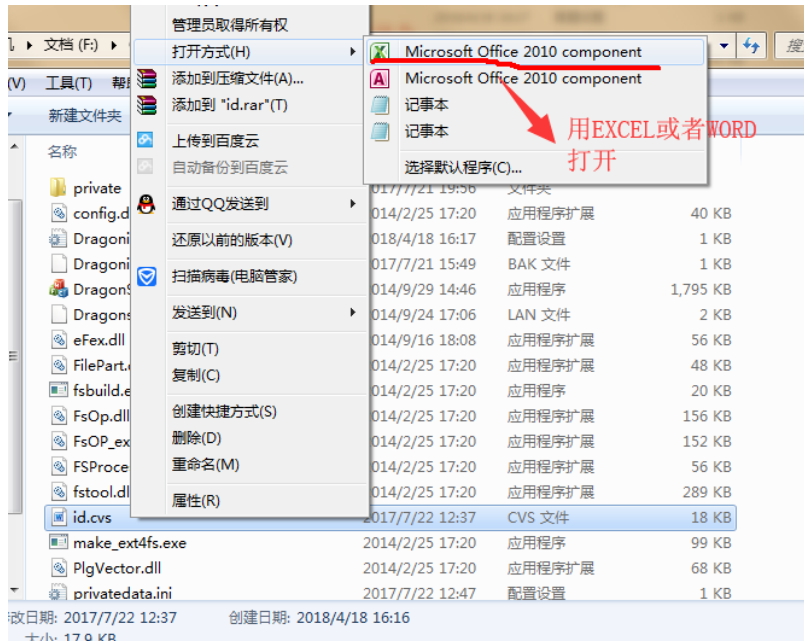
文档 (F:)
(V) 工具(T) 帮
新建文件夹
名称
private
config.d
Dragoni
Dragoni
Dragon
Dragons
eFex.dll
FilePart.
fsbuild.e
FsOp.dll
FsOP_ex
FSProce
fstool.dl
id.cvs
make_ext4fs.exe
PlgVector.dll
privatedata.ini

管理员取得所有权
打开方式(H)
添加到压缩文件(A)...
添加到 "id.rar"(T)
上传到百度云
自动备份到百度云
通过QQ发送到
还原以前的版本(V)
扫描病毒(电脑管家)
发送到(N)
剪切(T)
复制(C)
创建快捷方式(S)
删除(D)
重命名(M)
属性(R)

Microsoft Office 2010 component
Microsoft Office 2010 component
记事本
记事本
选择默认程序(C)...

用EXCEL或者WORD 打开

| | | |
|---|---|---|
| 2017/7/21 19:56 | 文件夹 | |
| 2014/2/25 17:20 | 应用程序扩展 | 40 KB |
| 2018/4/18 16:17 | 配置设置 | 1 KB |
| 2017/7/21 15:49 | BAK 文件 | 1 KB |
| 2014/9/29 14:46 | 应用程序 | 1,795 KB |
| 2014/9/24 17:06 | LAN 文件 | 2 KB |
| 2014/9/16 18:08 | 应用程序扩展 | 56 KB |
| 2014/2/25 17:20 | 应用程序扩展 | 48 KB |
| 2014/2/25 17:20 | 应用程序 | 20 KB |
| 2014/2/25 17:20 | 应用程序扩展 | 156 KB |
| 2014/2/25 17:20 | 应用程序扩展 | 152 KB |
| 2014/2/25 17:20 | 应用程序扩展 | 56 KB |
| 2014/2/25 17:20 | 应用程序扩展 | 289 KB |
| 2017/7/22 12:37 | CVS 文件 | 18 KB |
| 2014/2/25 17:20 | 应用程序 | 99 KB |
| 2014/2/25 17:20 | 应用程序扩展 | 68 KB |
| 2017/7/22 12:47 | 配置设置 | 1 KB |

改日期: 2017/7/22 12:37 创建日期: 2018/4/18 16:16
大小: 17.9 KB